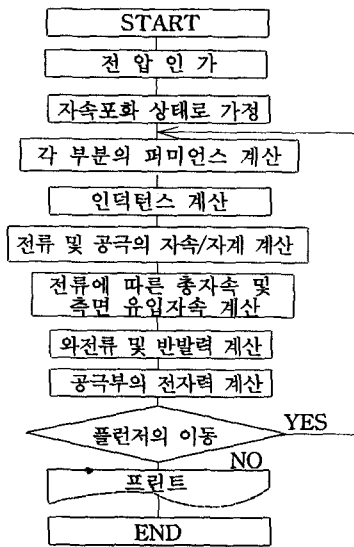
START

전 압 인 가

자속포화 상태로 가정

각 부분의 퍼미언스 계산

인덕턴스 계산

전류 및 공극의 자속/자계 계산

전류에 따른 총자속 및 측면 유입자속 계산

와전류 및 반발력 계산

공극부의 전자력 계산

플런저의 이동

YES

NO

프린트

END